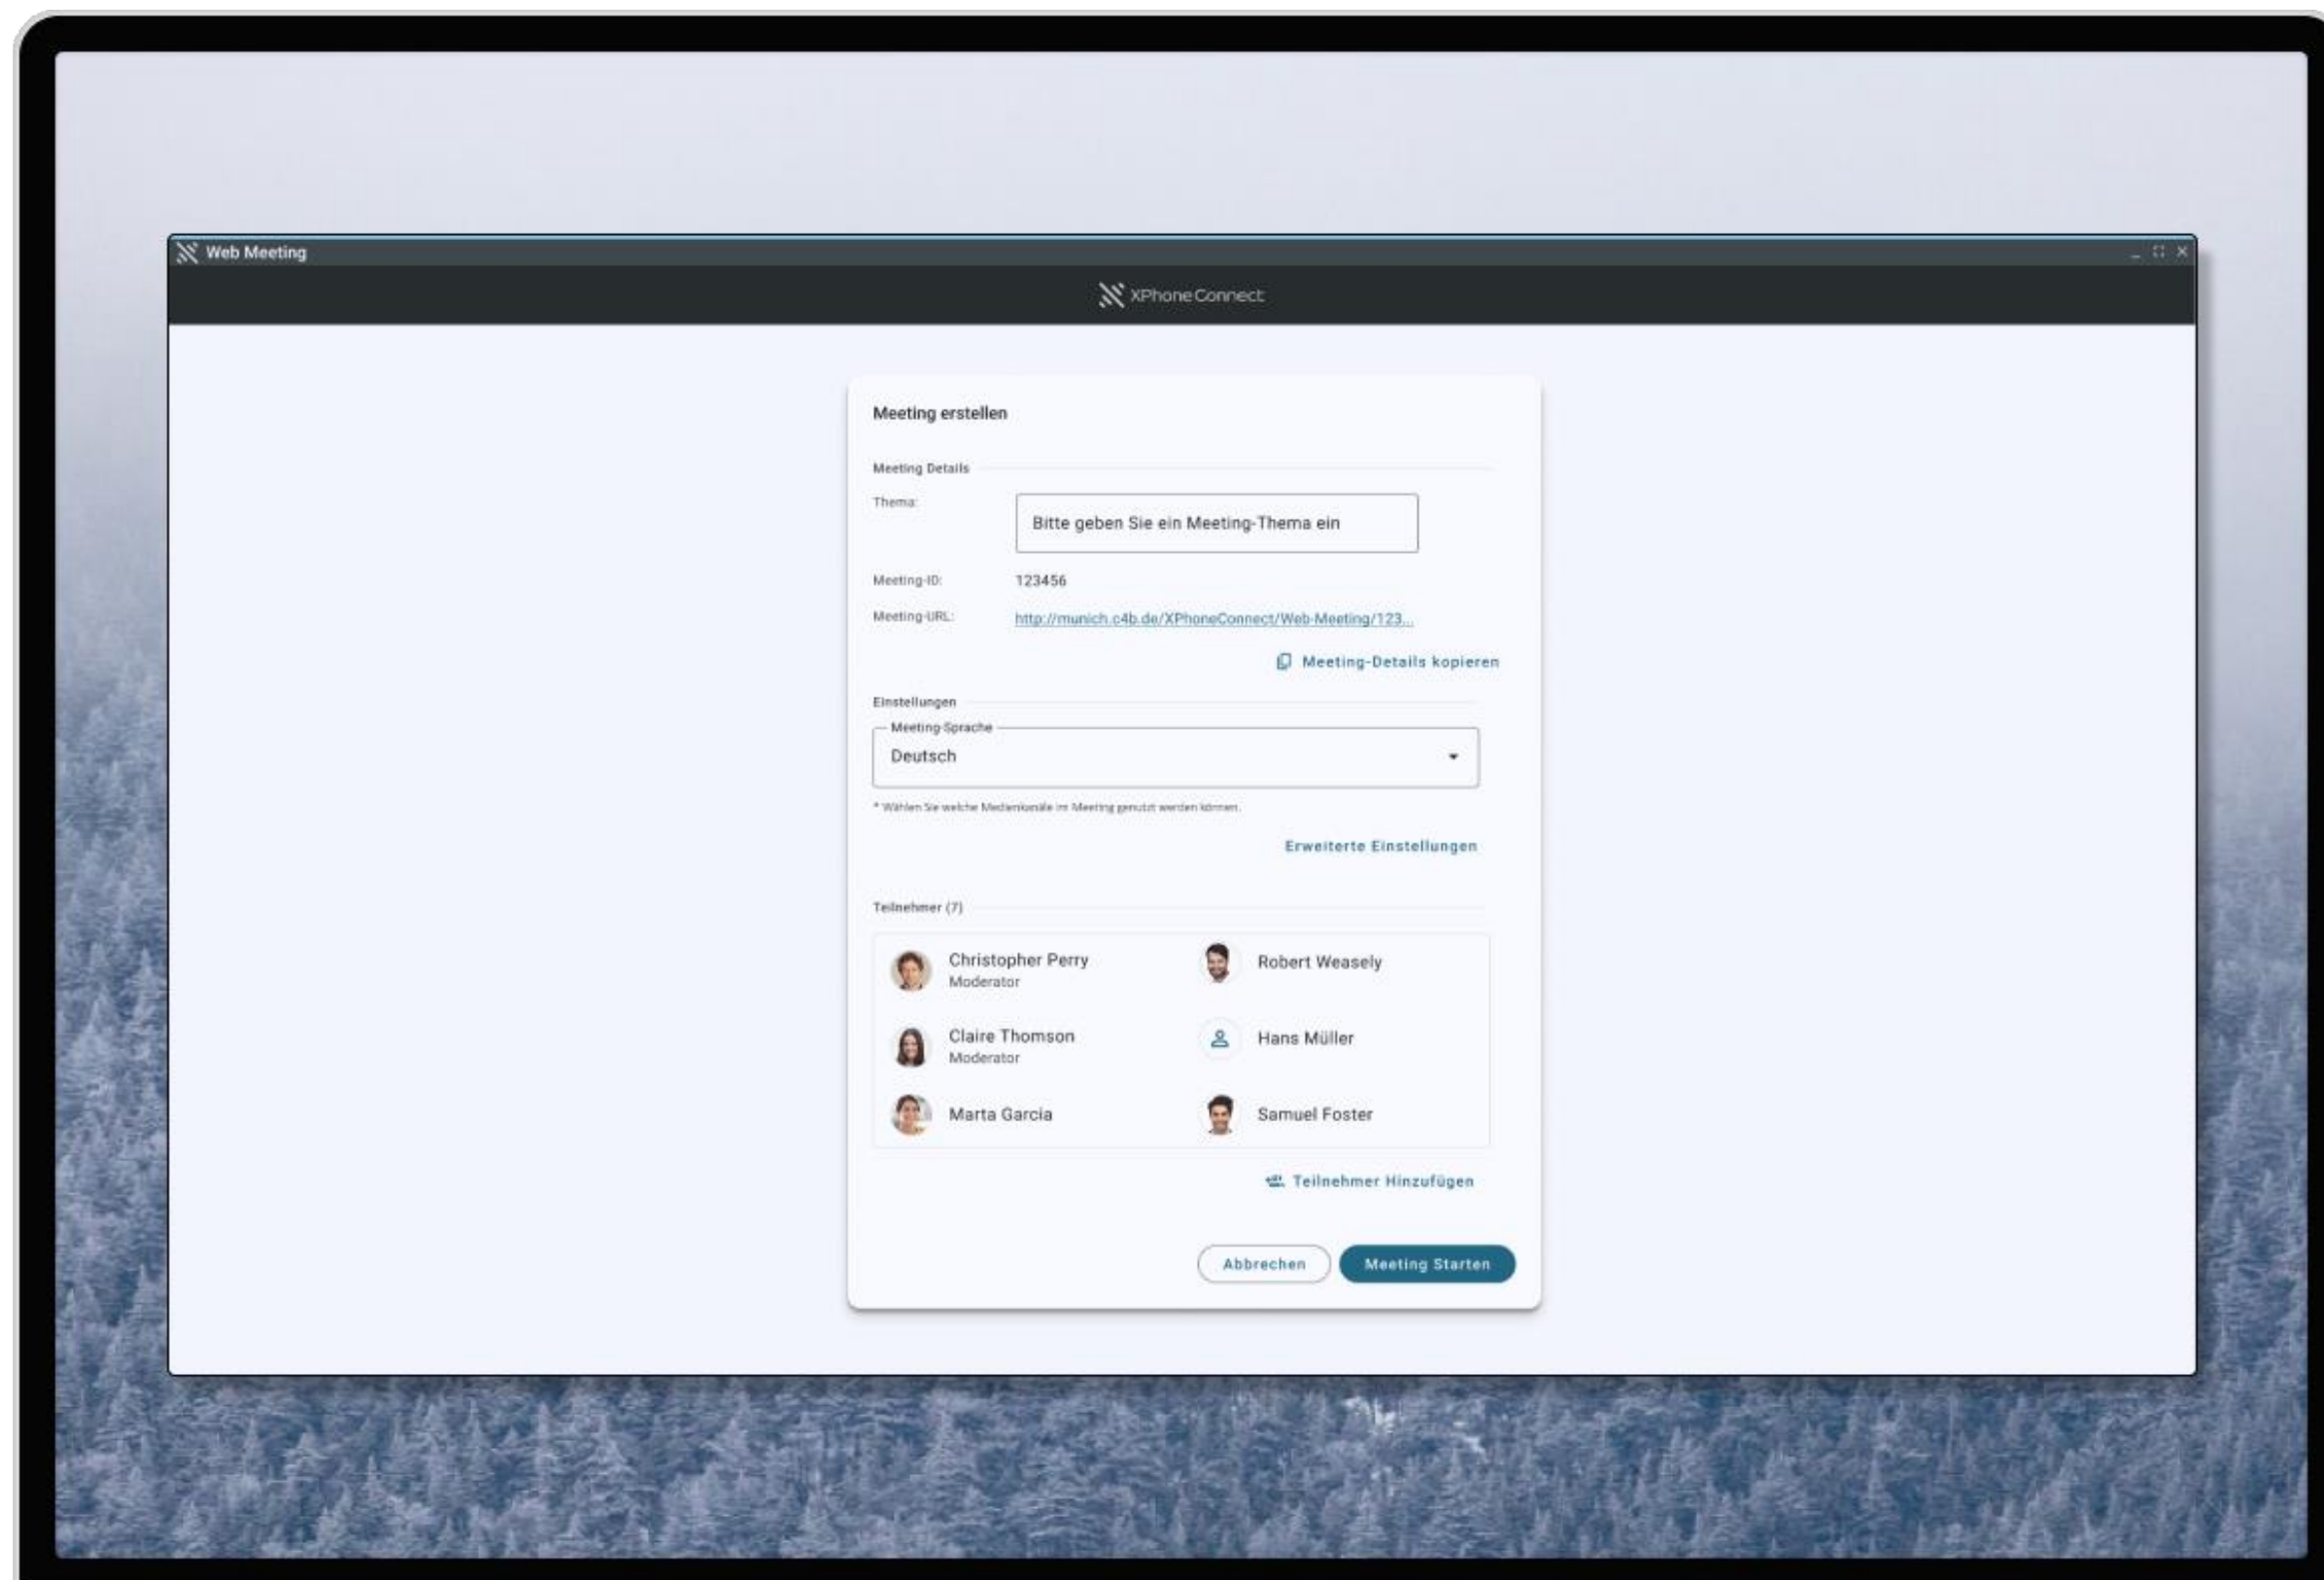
Web Meeting

XPhone Connect

Meeting erstellen

Meeting Details

Thema:

Bitte geben Sie ein Meeting-Thema ein

Meeting-ID: 123456

Meeting-URL: http://munich.c4b.de/XPhoneConnect/Web-Meeting/123...

Meeting-Details kopieren

Einstellungen

Meeting-Sprache

Deutsch

* Wählen Sie welche Medienkanäle im Meeting genutzt werden können.

Erweiterte Einstellungen

Teilnehmer (7)

Christopher Perry
Moderator

Robert Weasely

Claire Thomson
Moderator

Hans Müller

Marta Garcia

Samuel Foster

Teilnehmer Hinzufügen

Abbrechen

Meeting Starten